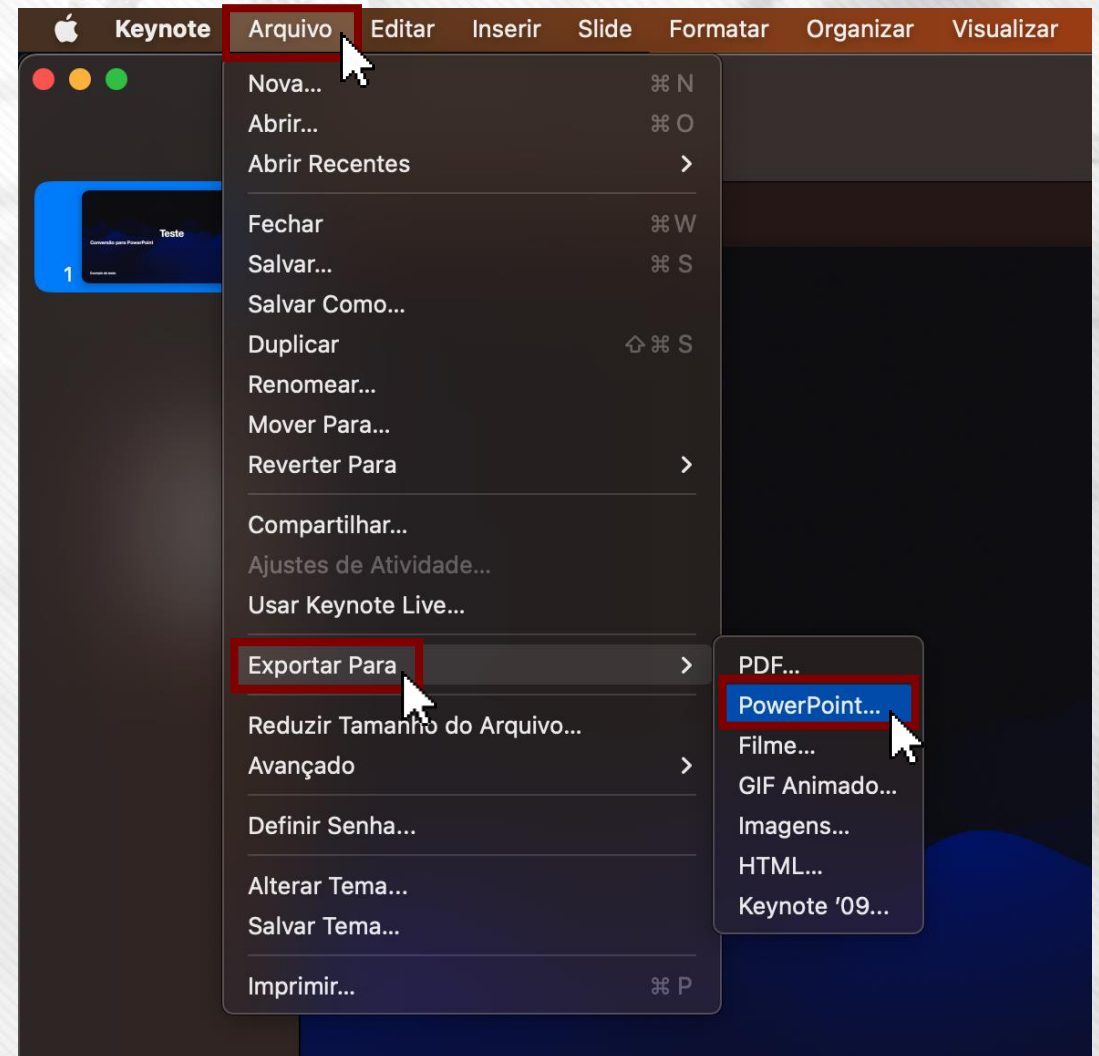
Keynote Arquivo Editar Inserir Slide Formatar Organizar Visualizar

Teste
Conversão para PowerPoint
1

Nova... ⌘N
Abrir... ⌘O
Abrir Recentes >

Fechar ⌘W
Salvar... ⌘S
Salvar Como...
Duplicar ⇧⌘S
Renomear...
Mover Para...
Reverter Para >

Compartilhar...
Ajustes de Atividade...
Usar Keynote Live...

Exportar Para >

Reduzir Tamanho do Arquivo...
Avançado >

Definir Senha...

Alterar Tema...
Salvar Tema...

Imprimir... ⌘P

PDF...
PowerPoint...
Filme...
GIF Animado...
Imagens...
HTML...
Keynote '09...